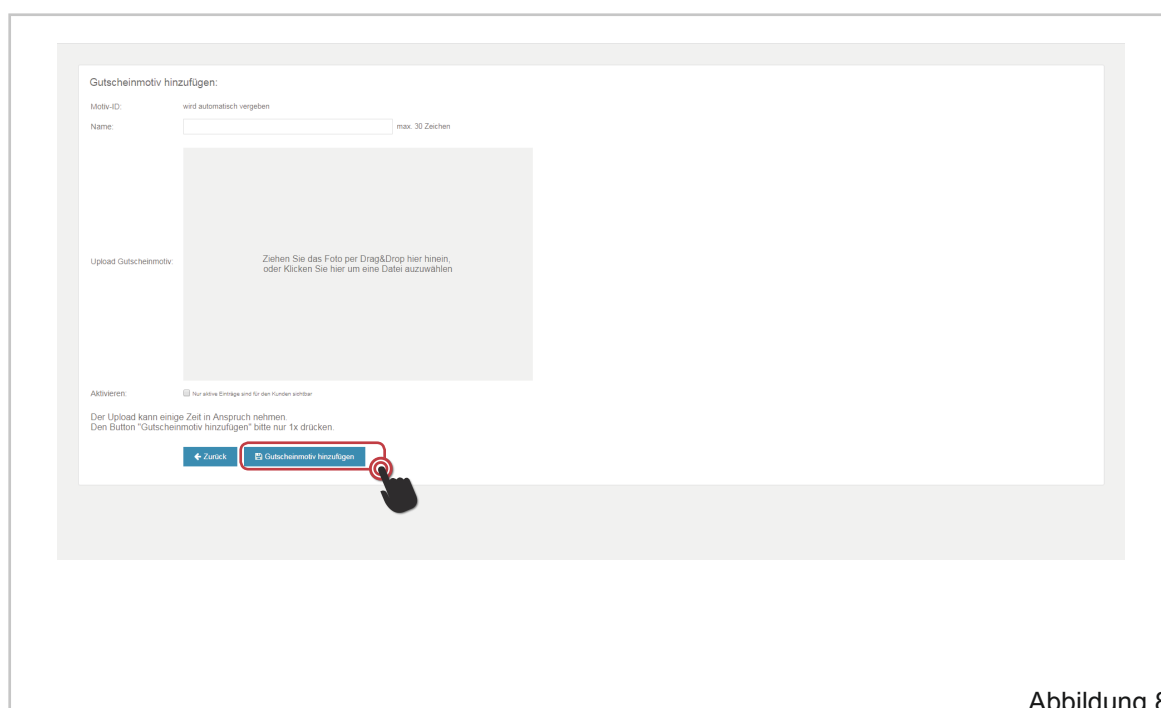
Gutscheinmotiv hinzufügen:

Motiv-ID: wird automatisch vergeben

Name: max. 30 Zeichen

Upload Gutscheinmotiv: Ziehen Sie das Foto per Drag&Drop hier hinein, oder Klicken Sie hier um eine Datei auszuwählen

Aktivieren: Nur aktive Einträge sind für den Kunden sichtbar

Der Upload kann einige Zeit in Anspruch nehmen.
Den Button "Gutscheinmotiv hinzufügen" bitte nur 1x drücken.

← Zurück

Gutscheinmotiv hinzufügen

Abbildung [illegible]